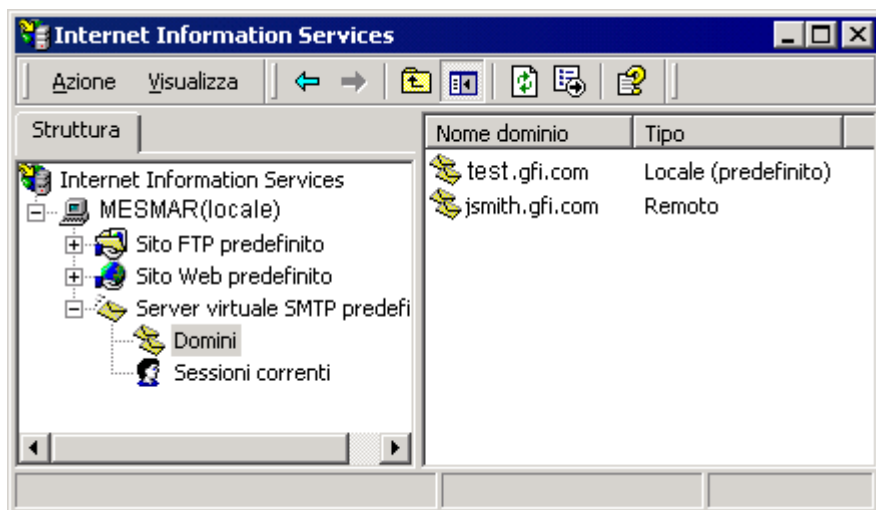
Internet Information Services

Azione Visualizza

Struttura

Internet Information Services
MESMAR(locale)
Sito FTP predefinito
Sito Web predefinito
Server virtuale SMTP predefi
Domini
Sessioni correnti

| Nome dominio | Tipo |
|---|---|
| test.gfi.com | Locale (predefinito) |
| jsmith.gfi.com | Remoto |